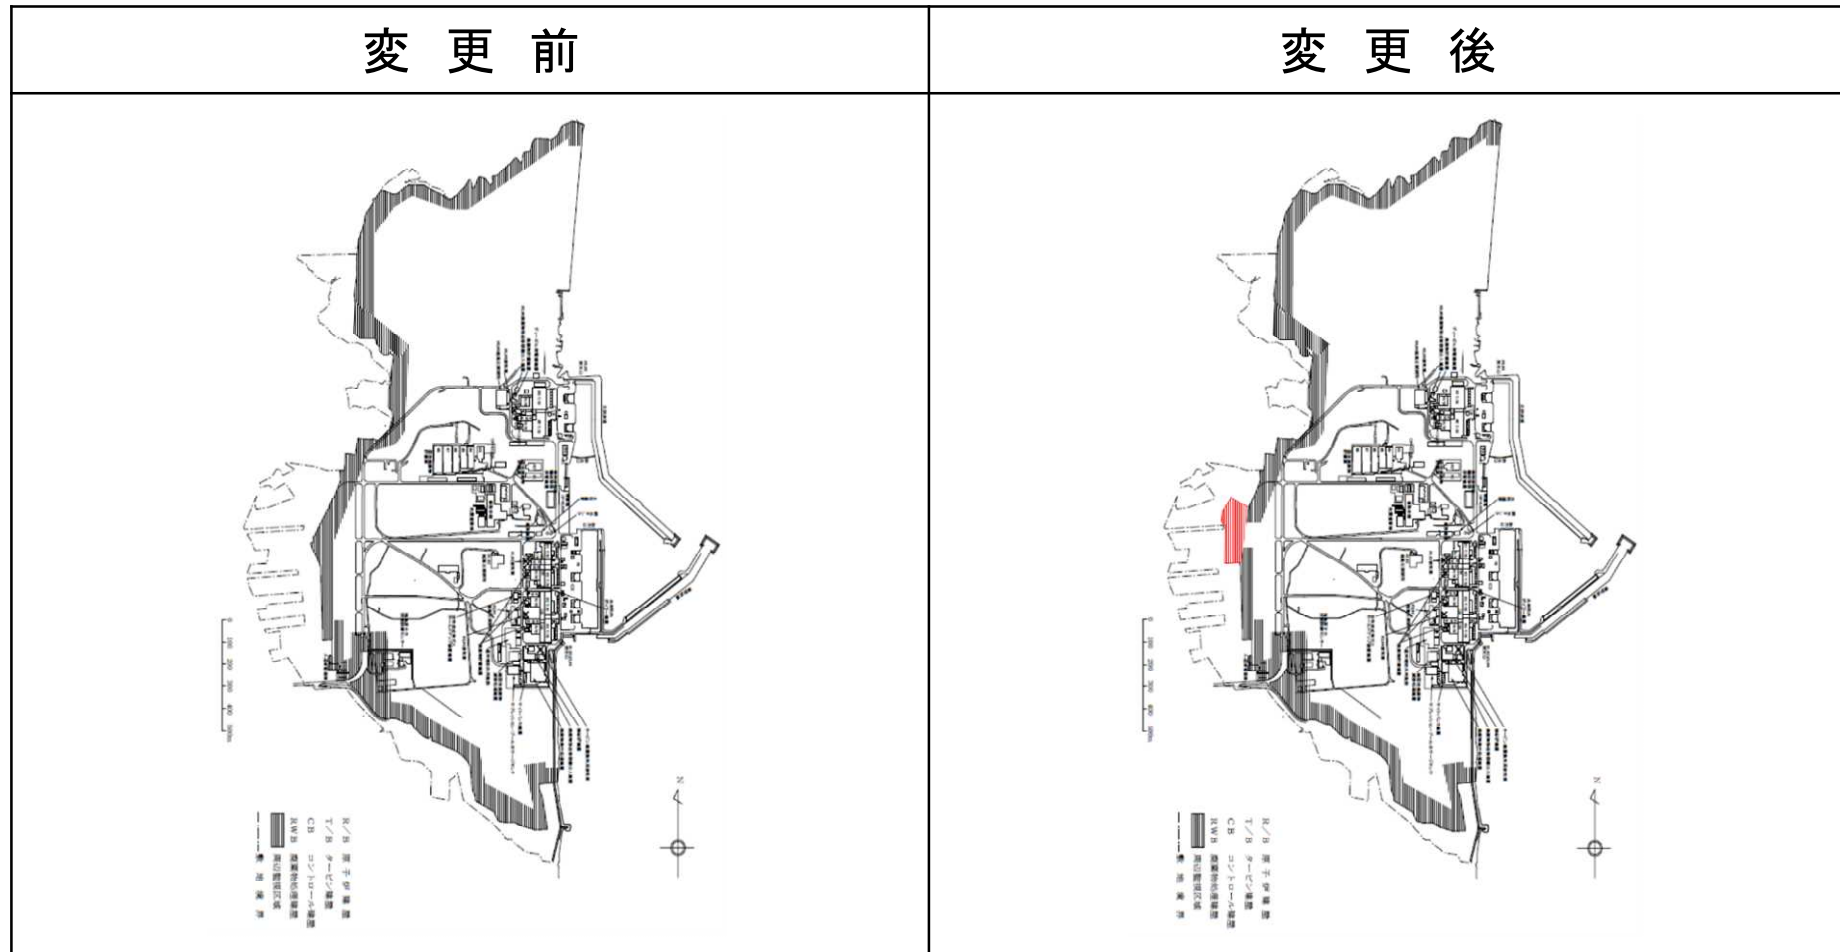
| 変 更 前 | 変 更 後 |
|---|---|
| R/B 原子炉建屋<br>T/B タービン建屋<br>CB コントロール建屋<br>RWB 廃棄物処理建屋<br>周辺監視区域<br>敷地境界<br>N | R/B 原子炉建屋<br>T/B タービン建屋<br>CB コントロール建屋<br>RWB 廃棄物処理建屋<br>周辺監視区域<br>敷地境界<br>N |